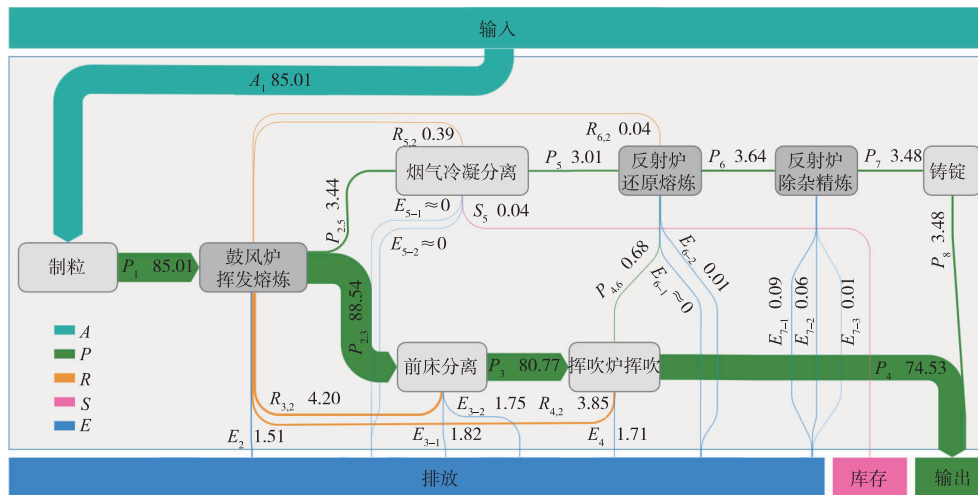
输入

$A_1$ 85.01

$R_{5,2}$ 0.39

$R_{6,2}$ 0.04

烟气冷凝分离

$P_5$ 3.01

反射炉还原熔炼

$P_6$ 3.64

反射炉除杂精炼

$P_7$ 3.48

铸锭

$P_{2,5}$ 3.44

$E_{5-1}\approx0$

$S_5$ 0.04

$E_{5-2}\approx0$

制粒

$P_1$ 85.01

鼓风炉挥发熔炼

$P_{4,6}$ 0.68

$E_{6-1}\approx0$

$E_{6-2}$ 0.01

$P_8$ 3.48

$P_{2,3}$ 88.54

$E_{7-1}$ 0.09

$E_{7-2}$ 0.06

$E_{7-3}$ 0.01

$A$

$P$

$R$

$S$

$E$

前床分离

$P_3$ 80.77

挥吹炉挥吹

$P_4$ 74.53

$R_{3,2}$ 4.20

$E_{3-2}$ 1.75

$R_{4,2}$ 3.85

$E_2$ 1.51

$E_{3-1}$ 1.82

$E_4$ 1.71

排放

库存

输出